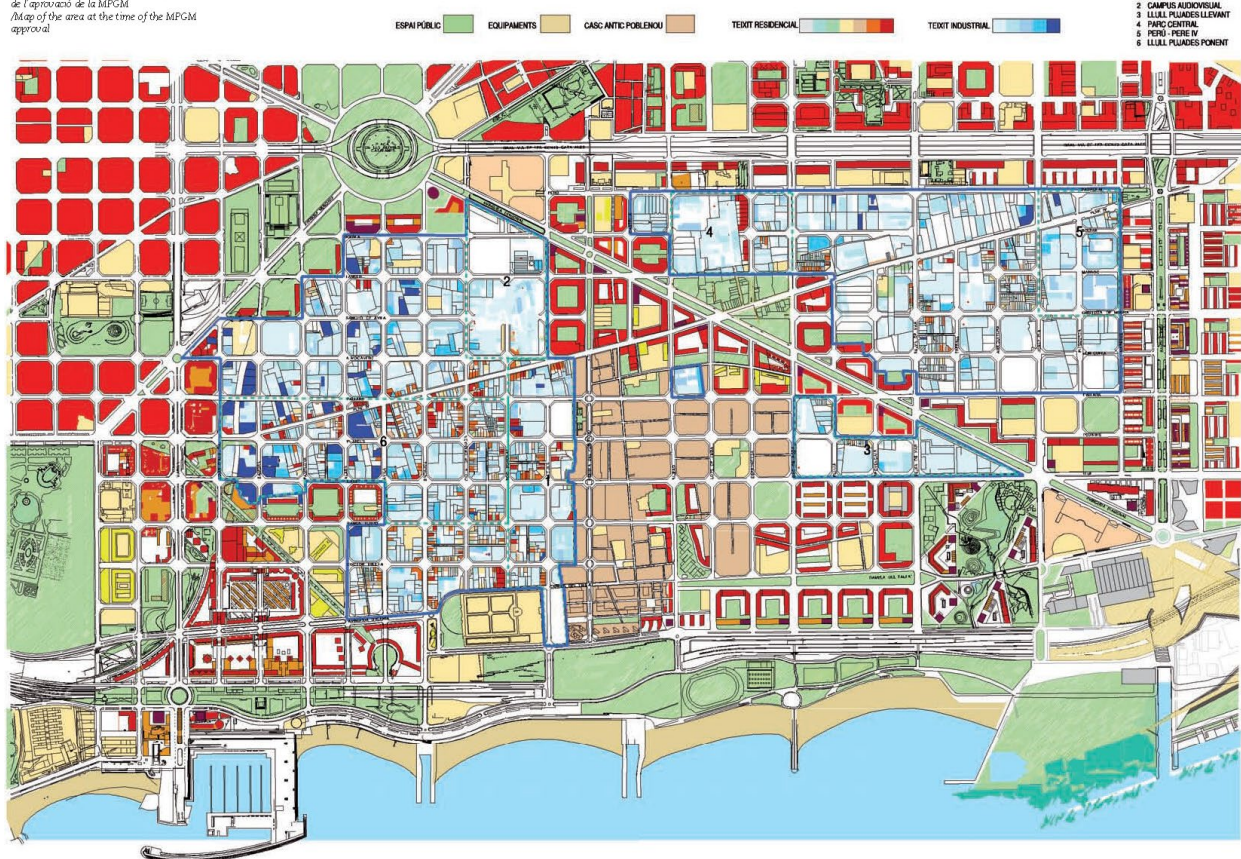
de l'aprovació de la MPGM
/Map of the area at the time of the MPGM approval

ESPAI PÚBLIC
EQUIPAMENTS
CASC ANTIC POBLENOU
TEIXIT RESIDENCIAL
TEIXIT INDUSTRIAL

2 CAMPUS AUDIOVISUAL
3 LLULL PUJADES LLEVANT
4 PARC CENTRAL
5 PERÚ - PERE IV
6 LLULL PUJADES PONENT

1
2
3
4
5
6